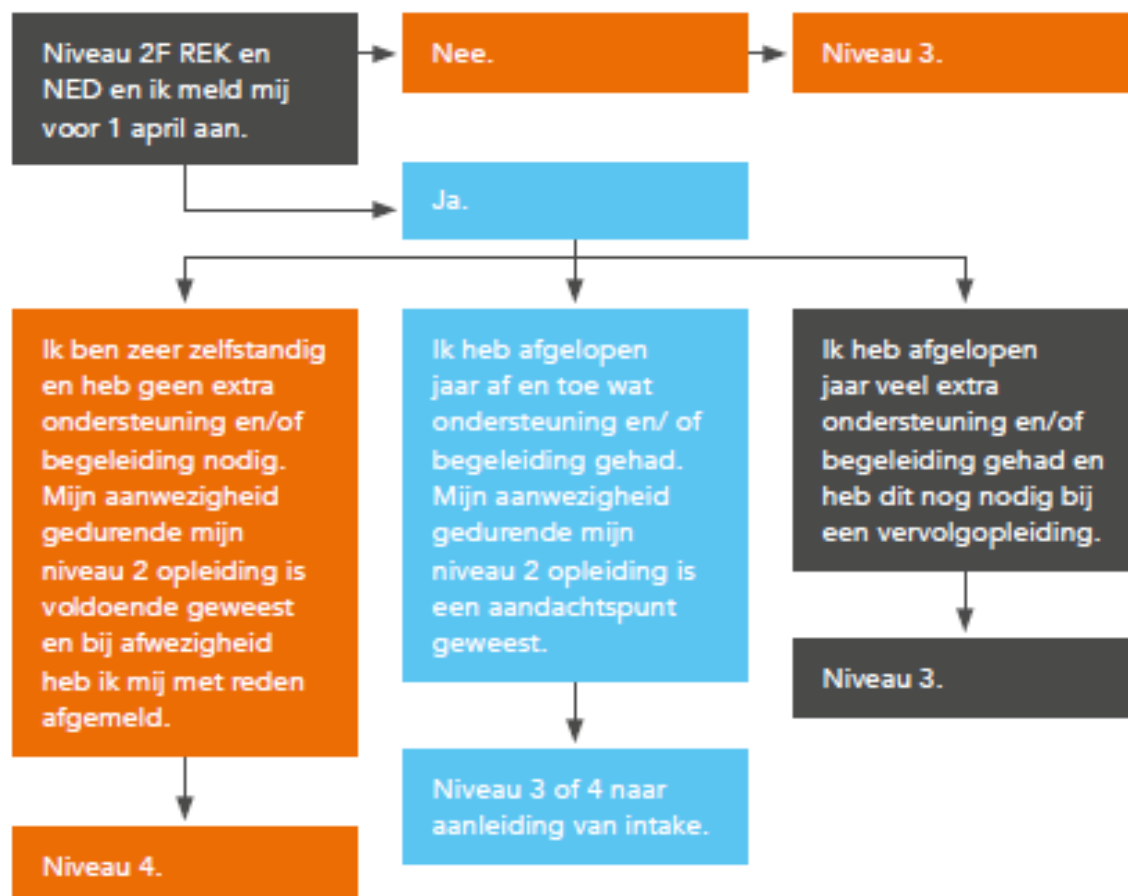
Niveau 2F REK en NED en ik meld mij voor 1 april aan.

Nee.

Niveau 3.

Ja.

Ik ben zeer zelfstandig en heb geen extra ondersteuning en/of begeleiding nodig. Mijn aanwezigheid gedurende mijn niveau 2 opleiding is voldoende geweest en bij afwezigheid heb ik mij met reden afgemeld.

Niveau 4.

Ik heb afgelopen jaar af en toe wat ondersteuning en/ of begeleiding gehad. Mijn aanwezigheid gedurende mijn niveau 2 opleiding is een aandachtspunt geweest.

Niveau 3 of 4 naar aanleiding van intake.

Ik heb afgelopen jaar veel extra ondersteuning en/of begeleiding gehad en heb dit nog nodig bij een vervolgopleiding.

Niveau 3.